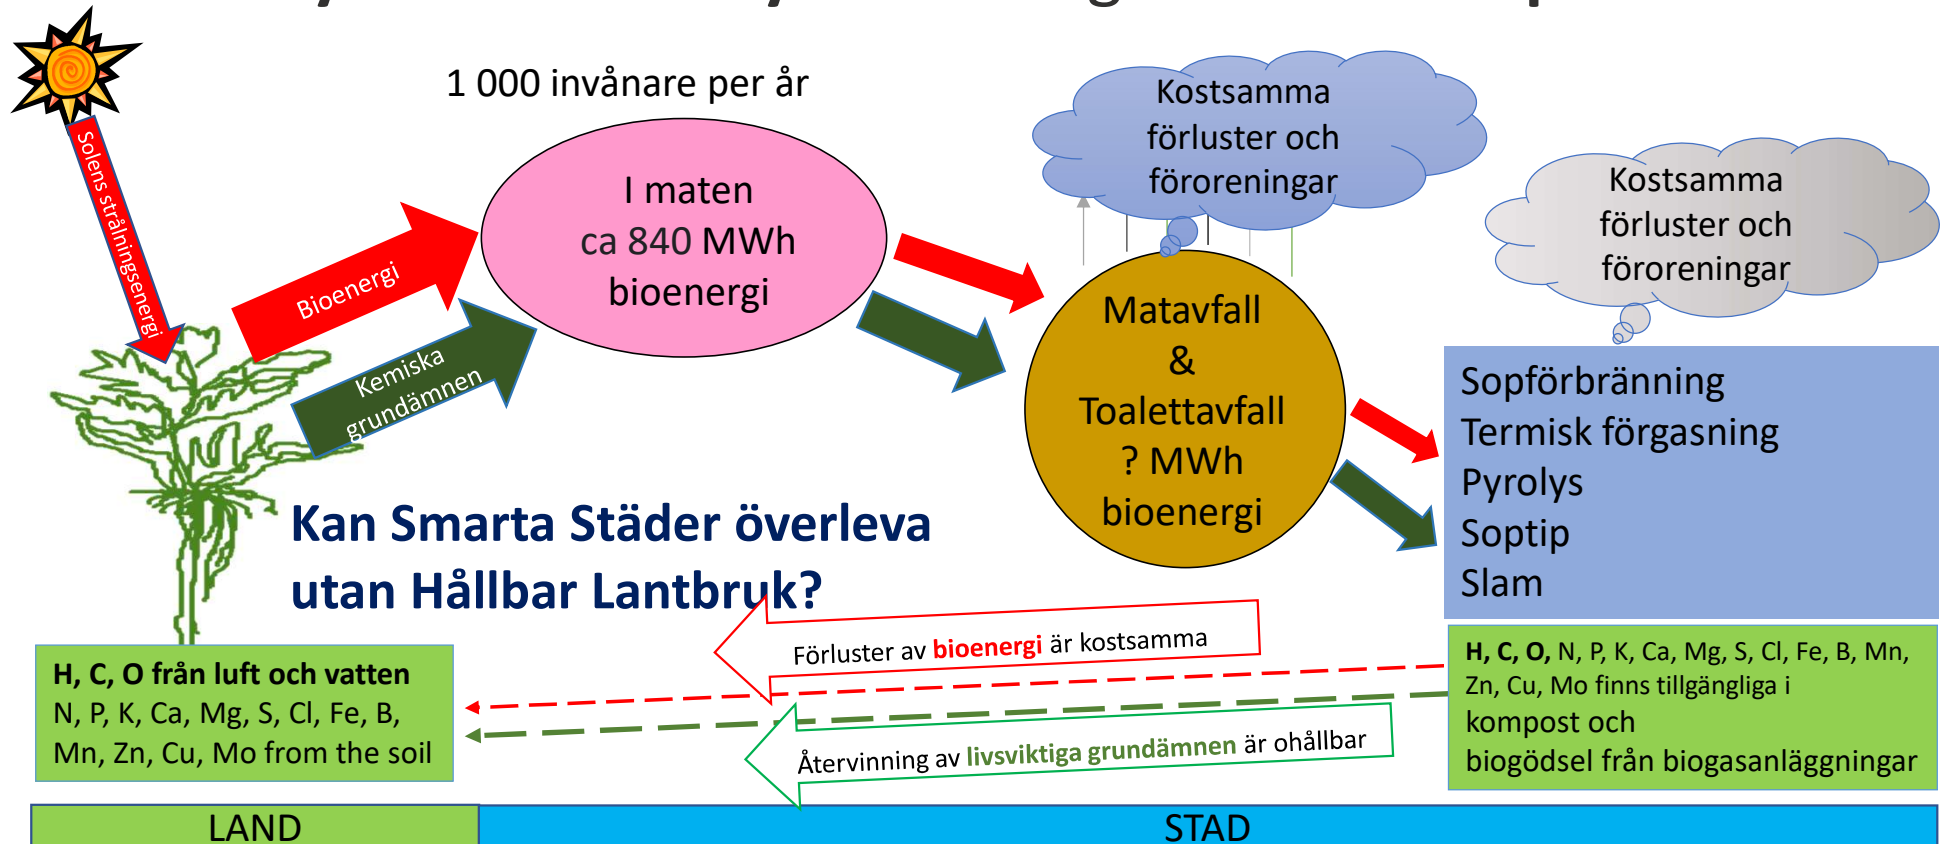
Solens strålningsenergi

1 000 invånare per år

Bioenergi

Kemiska grundämnen

I maten ca 840 MWh bioenergi

Kostsamma förluster och föroreningar

Matavfall & Toalettavfall ? MWh bioenergi

Kostsamma förluster och föroreningar

Sopförbränning
Termisk förgasning
Pyrolys
Soptip
Slam

Kan Smarta Städer överleva utan Hållbar Lantbruk?

Förluster av bioenergi är kostsamma

Återvinning av livsviktiga grundämnen är ohållbar

H, C, O från luft och vatten
N, P, K, Ca, Mg, S, Cl, Fe, B, Mn, Zn, Cu, Mo from the soil

H, C, O, N, P, K, Ca, Mg, S, Cl, Fe, B, Mn, Zn, Cu, Mo finns tillgängliga i kompost och biogödsel från biogasanläggningar

LAND

STAD